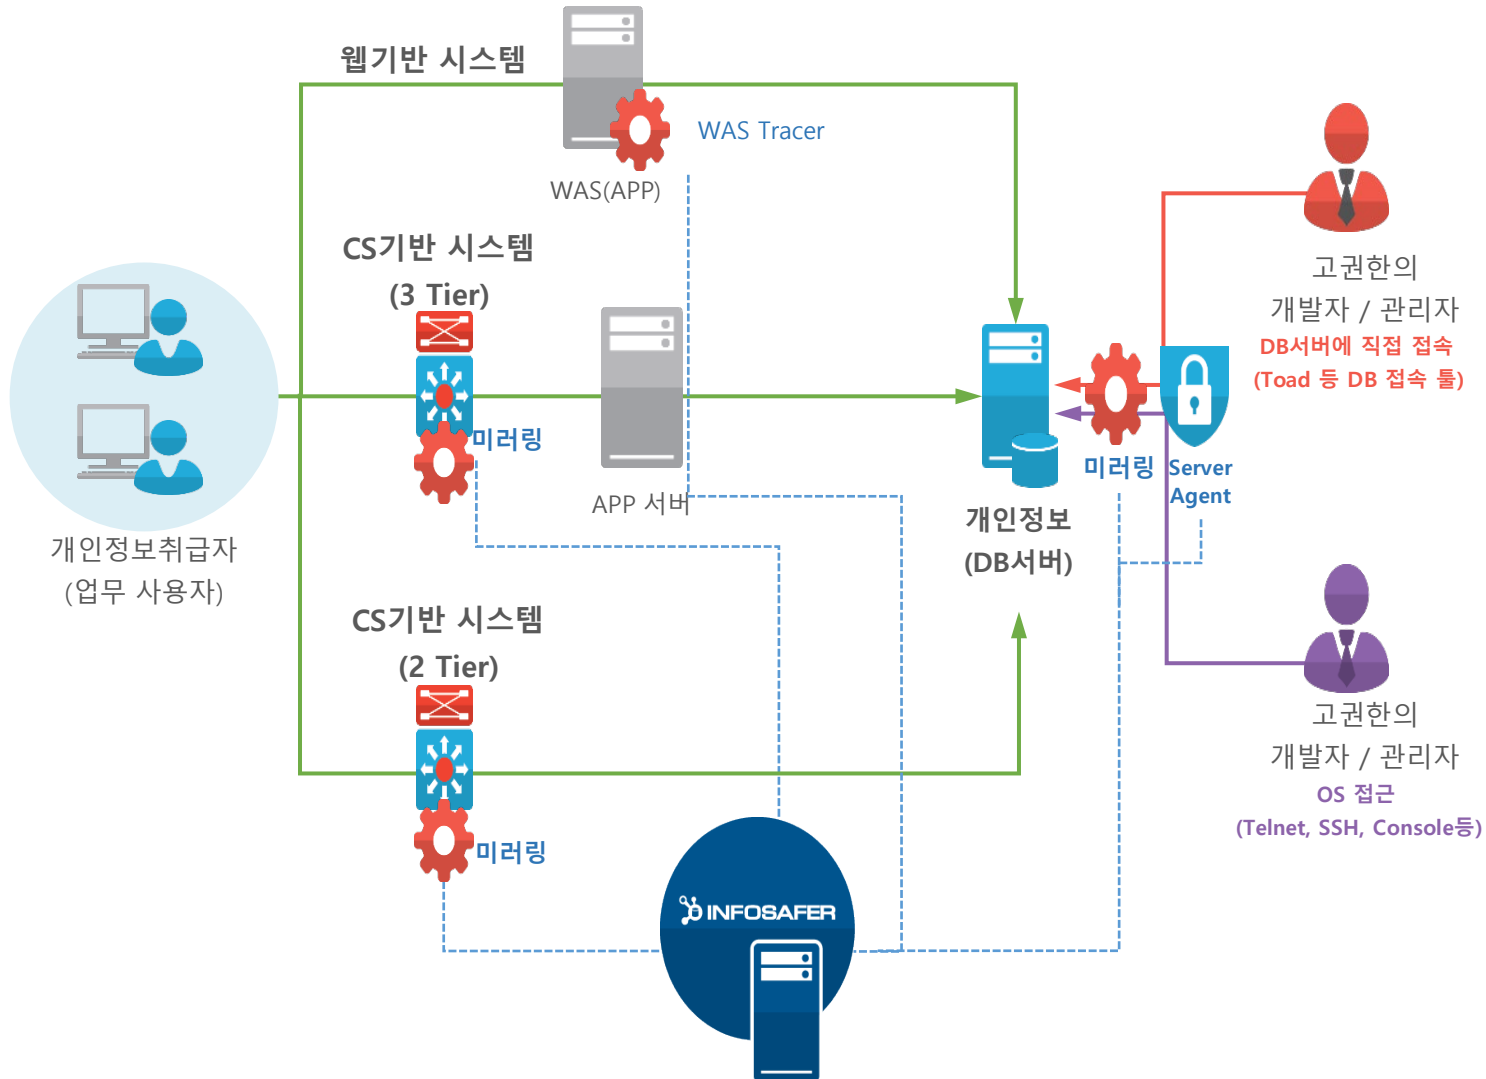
웹기반 시스템

WAS Tracer

WAS(APP)

CS기반 시스템
(3 Tier)

미러링

APP 서버

개인정보취급자
(업무 사용자)

CS기반 시스템
(2 Tier)

미러링

INFOSAFER

개인정보
(DB서버)

미러링

Server Agent

고권한의
개발자 / 관리자
DB서버에 직접 접속
(Toad 등 DB 접속 툴)

고권한의
개발자 / 관리자
OS 접근
(Telnet, SSH, Console등)